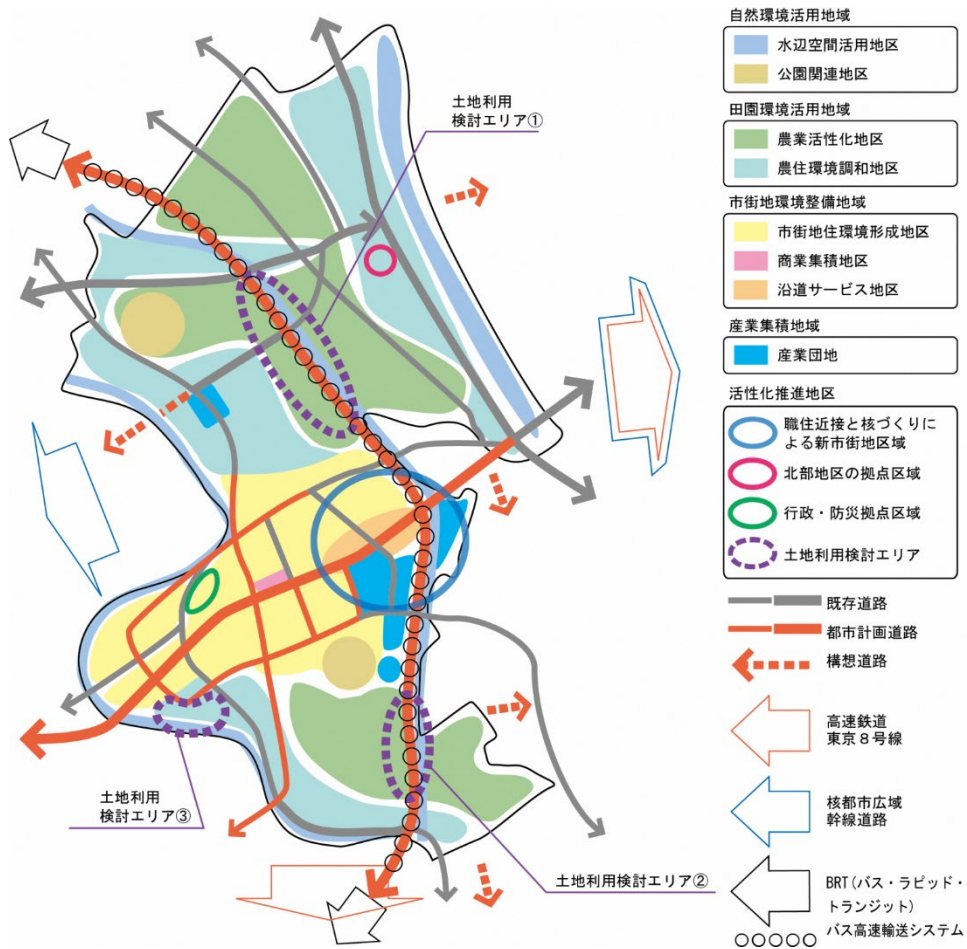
土地利用
検討エリア①

土地利用
検討エリア③

土地利用検討エリア②

自然環境活用地域

水辺空間活用地区

公園関連地区

田園環境活用地域

農業活性化地区

農住環境調和地区

市街地環境整備地域

市街地住環境形成地区

商業集積地区

沿道サービス地区

産業集積地域

産業団地

活性化推進地区

職住近接と核づくりによる新市街地区域

北部地区の拠点区域

行政・防災拠点区域

土地利用検討エリア

既存道路

都市計画道路

構想道路

高速鉄道
東京８号線

核都市広域
幹線道路

BRT（バス・ラピッド・トランジット）
バス高速輸送システム